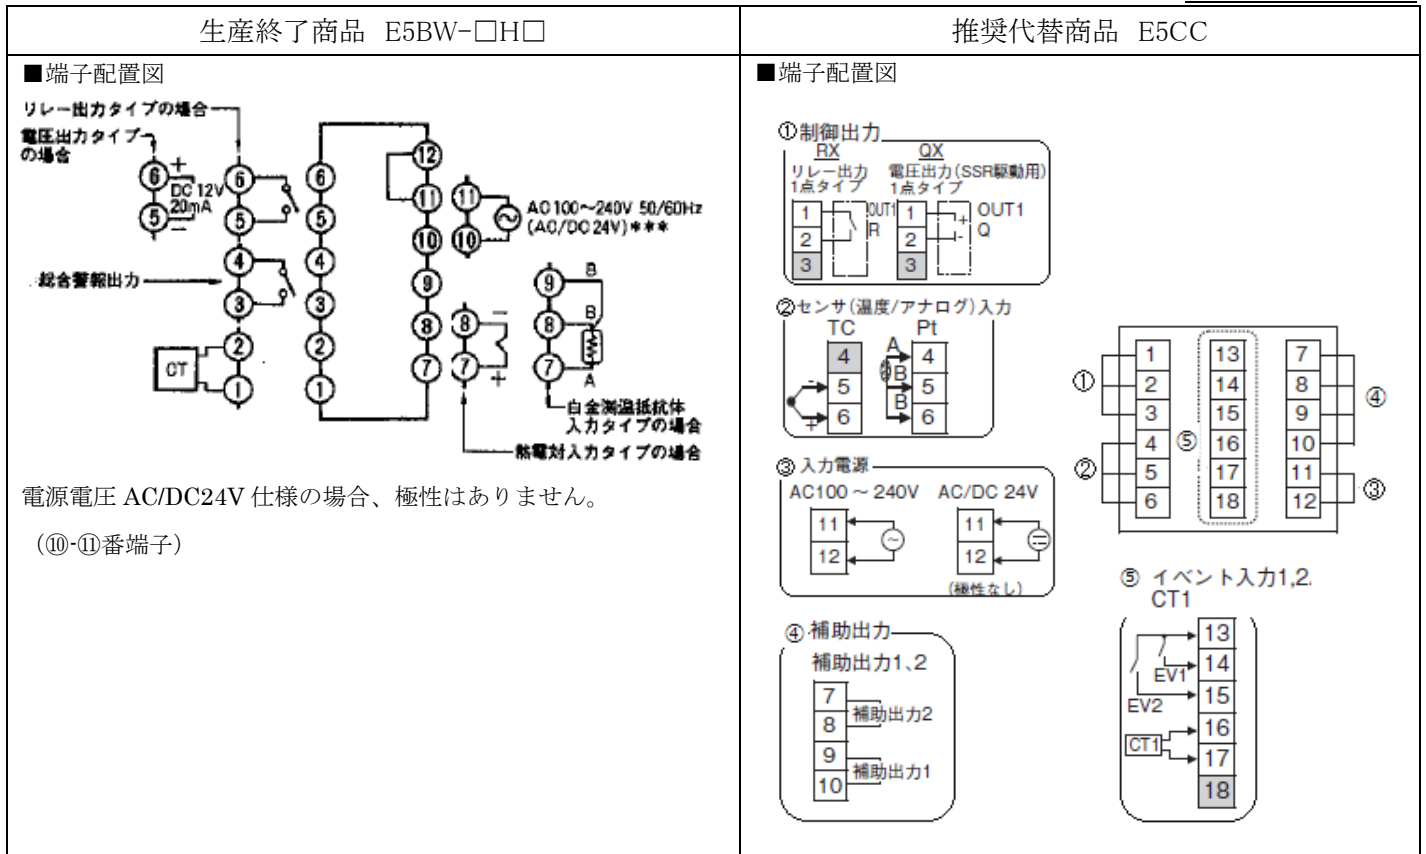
| 生産終了商品 E5BW-□H□ | 推奨代替商品 E5CC |
|---|---|
| ■端子配置図 | ■端子配置図 |

リレー出力タイプの場合
電圧出力タイプの場合
⑥ + DC 12V 20mA ⑤ −
⑥ ⑤
⑥ ⑤ ④ ③ ② ①
⑫ ⑪ ⑩ ⑨ ⑧ ⑦
⑪ ⑩ AC100〜240V 50/60Hz (AC/DC 24V)＊＊＊
総合警報出力 ④ ③
CT ② ①
⑧ − ⑦ +
⑨ B ⑧ B ⑦ A
白金測温抵抗体入力タイプの場合
熱電対入力タイプの場合

電源電圧 AC/DC24V 仕様の場合、極性はありません。

（⑩-⑪番端子）

①制御出力
RX リレー出力 1点タイプ
1 2 3 OUT1 R
QX 電圧出力(SSR駆動用) 1点タイプ
1 2 3 + − OUT1 Q

②センサ(温度/アナログ)入力
TC 4 5 6 − +
Pt A B B 4 5 6

③入力電源
AC100 〜 240V 11 12
AC/DC 24V 11 12 (極性なし)

④補助出力
補助出力1、2
7 8 補助出力2
9 10 補助出力1

① 1 2 3
② 4 5 6
⑤ 13 14 15 16 17 18
7 8 9 ④
10 11 12 ③

⑤ イベント入力1,2, CT1
13 14 EV1 15 EV2 16 CT1 17 18